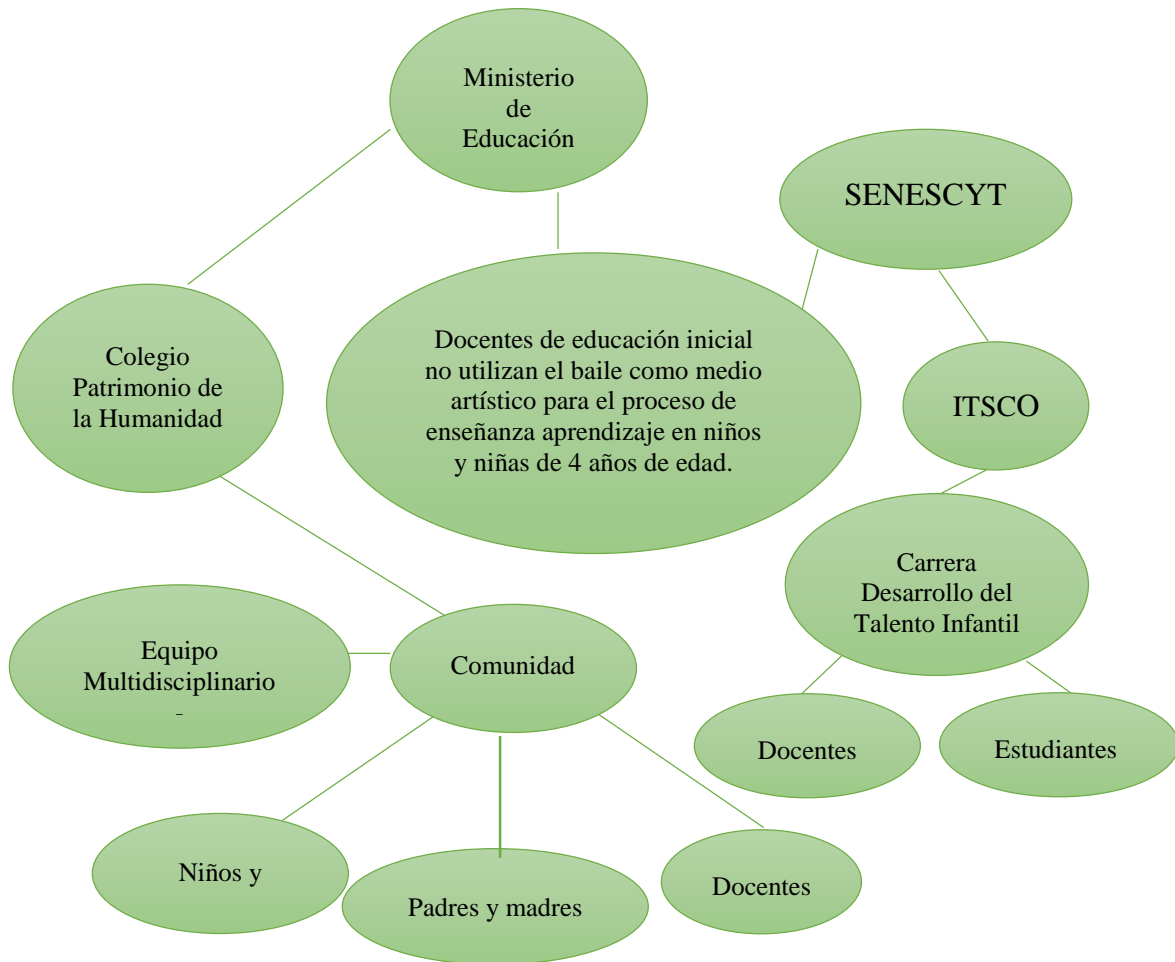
Ministerio de Educación

SENESCYT

Colegio Patrimonio de la Humanidad

Docentes de educación inicial no utilizan el baile como medio artístico para el proceso de enseñanza aprendizaje en niños y niñas de 4 años de edad.

ITSCO

Carrera Desarrollo del Talento Infantil

Equipo Multidisciplinario

Comunidad

Docentes

Estudiantes

Niños y

Padres y madres

Docentes